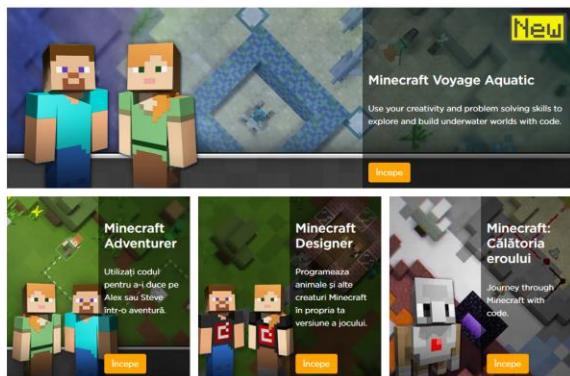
New

Minecraft Voyage Aquatic

Use your creativity and problem solving skills to explore and build underwater worlds with code.

Începe

Minecraft Adventurer

Utilizați codul pentru a-i duce pe Alex sau Steve într-o aventură.

Începe

Minecraft Designer

Programeaza animale și alte creaturi Minecraft în propria ta versiune a jocului.

Începe

Minecraft: Călătoria eroului

Journey through Minecraft with code.

Începe